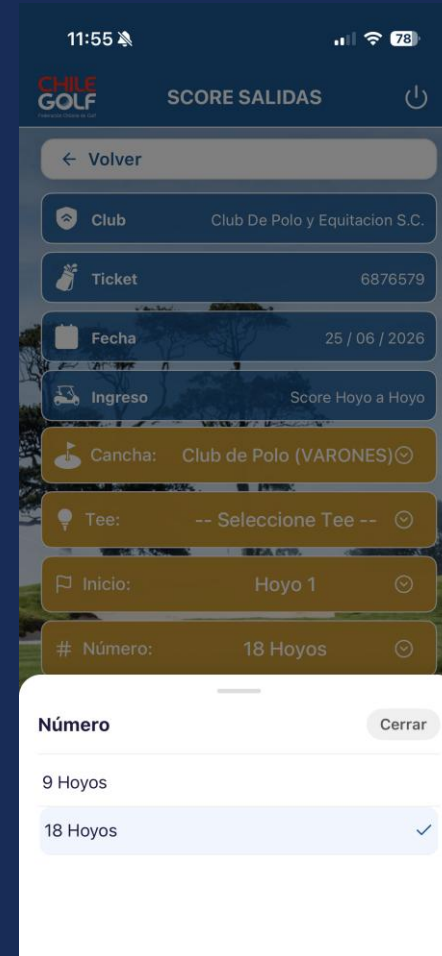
11:55

78

CHILE GOLF
Federación Chilena de Golf

SCORE SALIDAS

← Volver

Club
Club De Polo y Equitacion S.C.

Ticket
6876579

Fecha
25 / 06 / 2026

Ingreso
Score Hoyo a Hoyo

Cancha: Club de Polo (VARONES)

Tee: -- Seleccione Tee --

Inicio: Hoyo 1

# Número: 18 Hoyos

Número
Cerrar

9 Hoyos

18 Hoyos